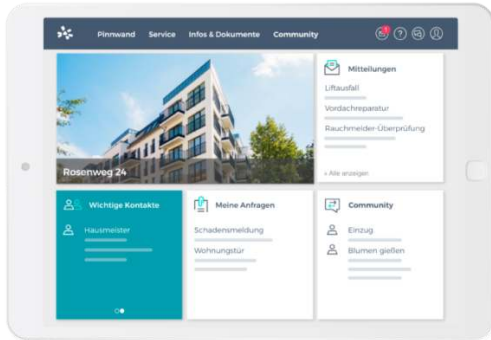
Pinnwand Service Infos & Dokumente Community

Rosenweg 24

Mitteilungen

Liftausfall

Vordachreparatur

Rauchmelder-Überprüfung

» Alle anzeigen

Wichtige Kontakte

Hausmeister

Meine Anfragen

Schadensmeldung

Wohnungstür

Community

Einzug

Blumen gießen